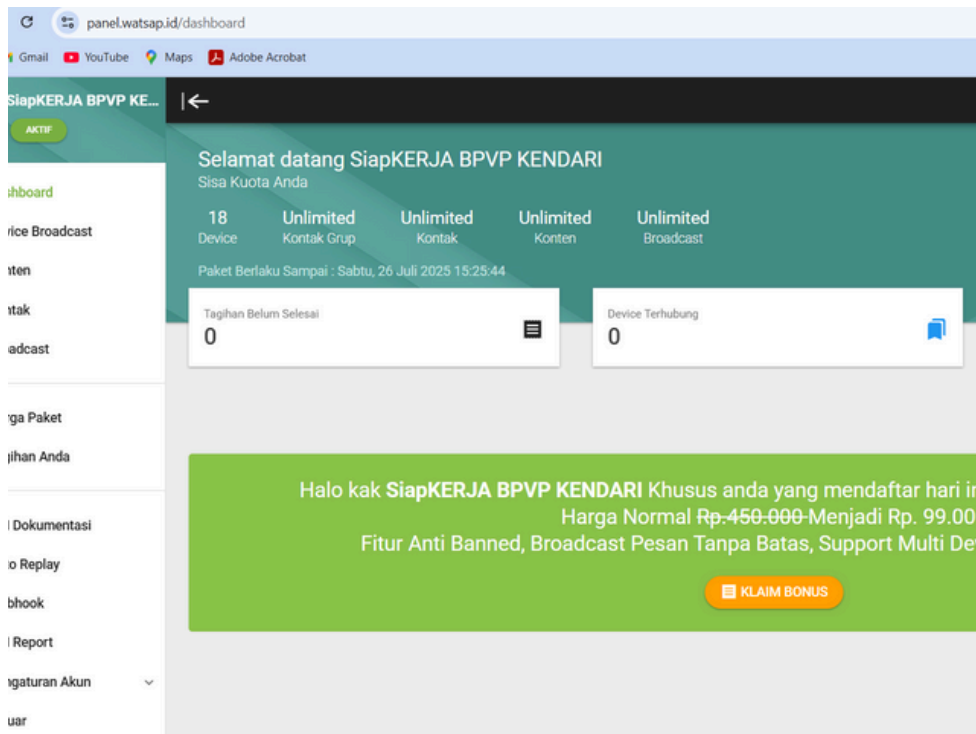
panel.watsap.id/dashboard

Gmail YouTube Maps Adobe Acrobat

SiapKERJA BPVP KE...

AKTIF

shboard

vice Broadcast

nten

ntak

adcast

rga Paket

gihan Anda

Dokumentasi

o Replay

bhook

Report

ngaturan Akun

uar

Selamat datang SiapKERJA BPVP KENDARI
Sisa Kuota Anda

| 18 | Unlimited | Unlimited | Unlimited | Unlimited |
|---|---|---|---|---|
| Device | Kontak Grup | Kontak | Konten | Broadcast |

Paket Berlaku Sampai : Sabtu, 26 Juli 2025 15:25:44

Tagihan Belum Selesai
0

Device Terhubung
0

Halo kak **SiapKERJA BPVP KENDARI** Khusus anda yang mendaftar hari i
Harga Normal ~~Rp.450.000~~ Menjadi Rp. 99.00
Fitur Anti Banned, Broadcast Pesan Tanpa Batas, Support Multi De

KLAIM BONUS